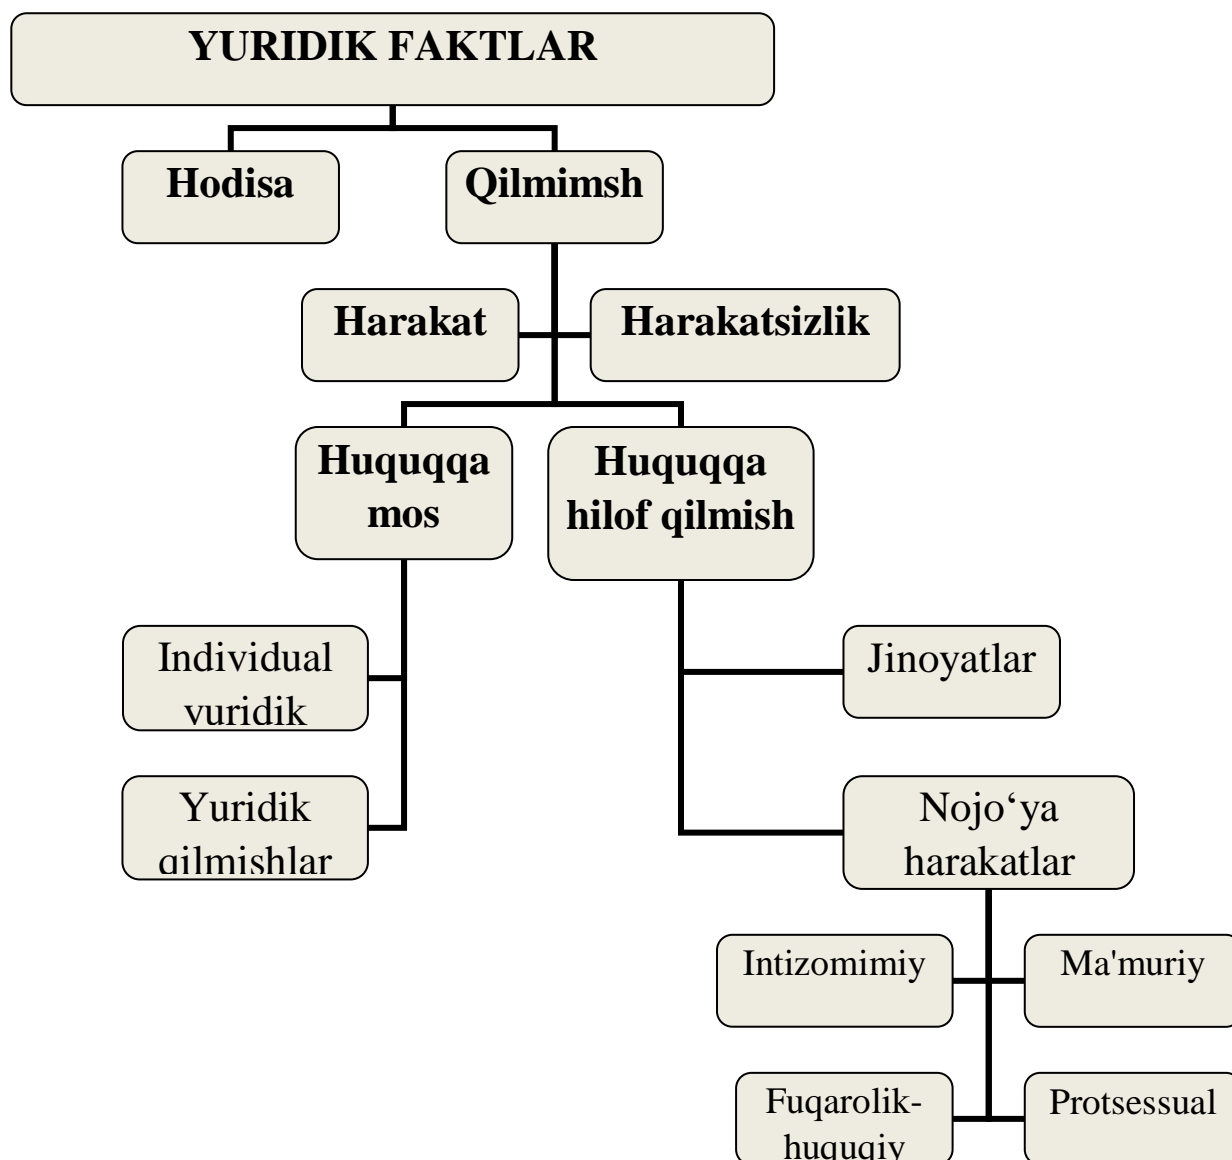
YURIDIK FAKTLAR

Hodisa

Qilmimsh

Harakat

Harakatsizlik

Huquqqa mos

Huquqqa hilof qilmish

Individual yuridik

Yuridik qilmishlar

Jinoyatlar

Nojo‘ya harakatlar

Intizomimiy

Ma'muriy

Fuqarolik-huquqiy

Protsessual